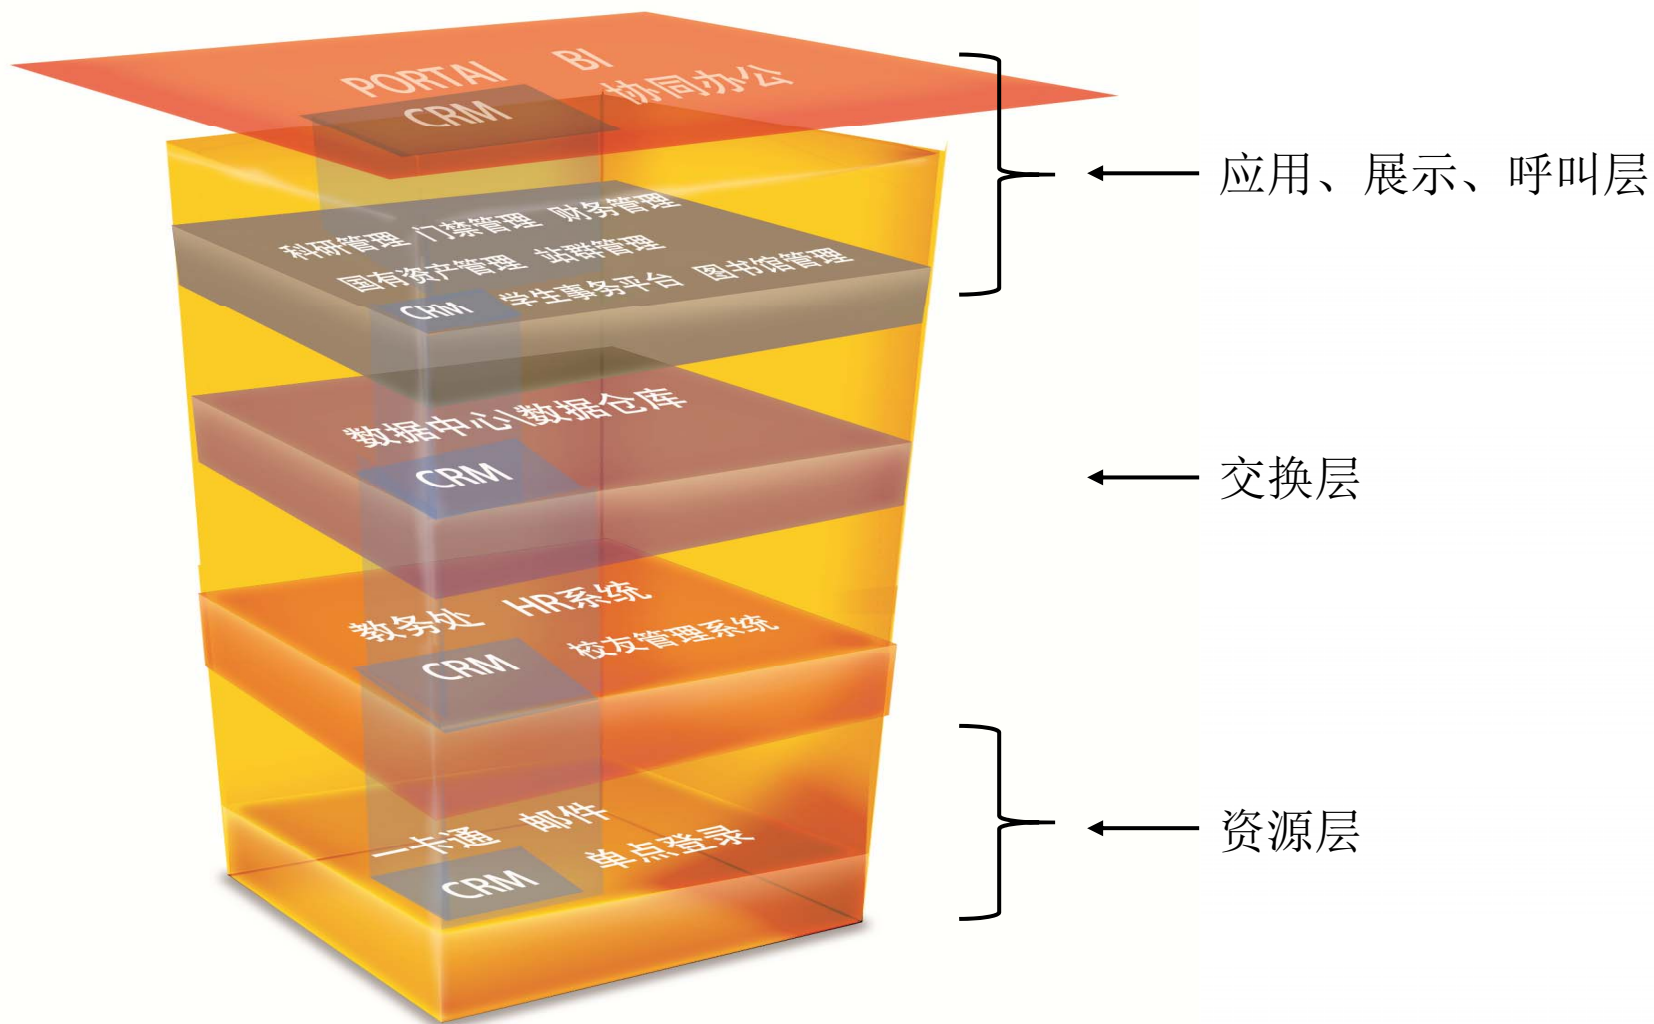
PORTAl BI
CRM 协同办公

科研管理 门禁管理 财务管理
国有资产管理 站群管理
CRM 学生事务平台 图书馆管理

应用、展示、呼叫层

数据中心\数据仓库
CRM

交换层

教务处 HR系统
CRM 校友管理系统

一卡通 邮件
CRM 单点登录

资源层